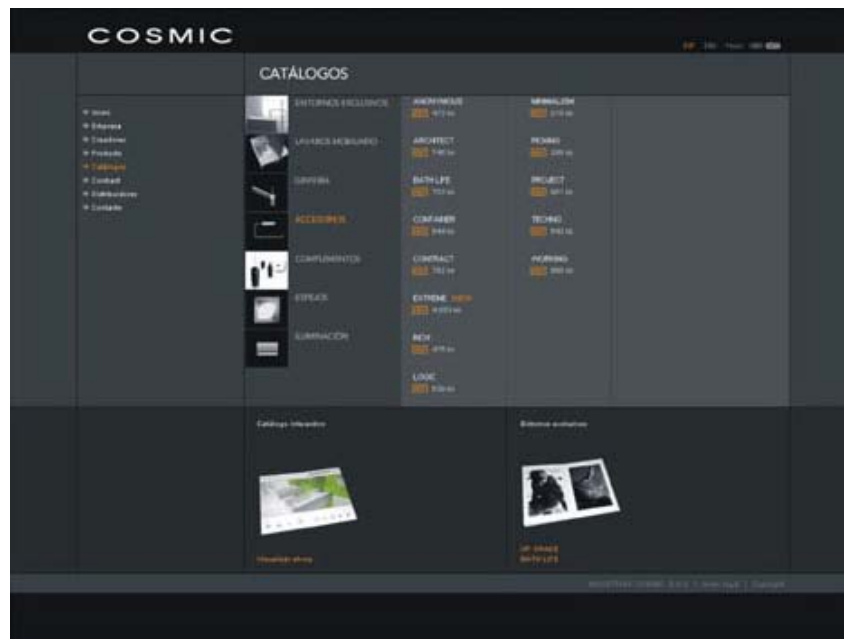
COSMIC

CATÁLOGOS

Inicio
Empresa
Creadores
Producto
Catálogos
Contract
Distribuidores
Contacto

ENTORNOS EXCLUSIVOS
LAVABOS MOBILIARIO
GRIFERÍA
ACCESORIOS
COMPLEMENTOS
ESPEJOS
ILUMINACIÓN

ANONYMOUS
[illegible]
ARCHITECT
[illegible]
BATH LIFE
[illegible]
CONTAINER
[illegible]
CONTRACT
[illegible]
EXTREME NEW
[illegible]
INOX
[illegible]
LOGIC
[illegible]

MINIMALISM
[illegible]
PICKING
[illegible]
PROJECT
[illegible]
TECHNO
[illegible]
WORKING
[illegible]

Catálogo interactivo
Visualizar ahora

Entornos exclusivos
UP-SPACE
BATH LIFE

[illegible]